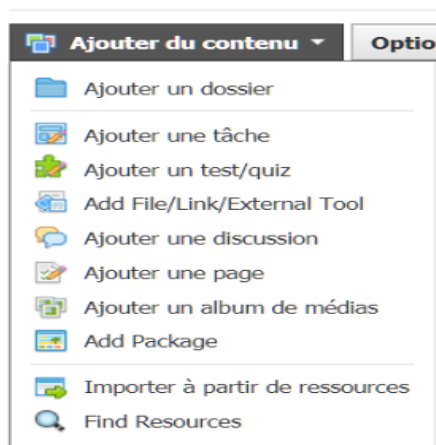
Ajouter du contenu ▾
Optio

Ajouter un dossier

Ajouter une tâche
Ajouter un test/quiz
Add File/Link/External Tool
Ajouter une discussion
Ajouter une page
Ajouter un album de médias
Add Package

Importer à partir de ressources
Find Resources